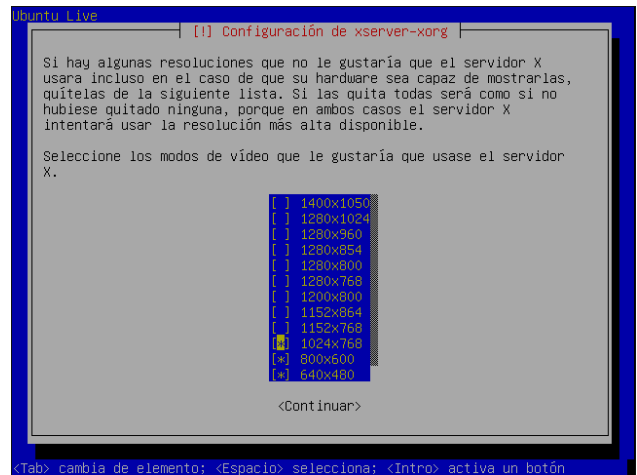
Ubuntu Live

[!] Configuración de xserver-xorg

Si hay algunas resoluciones que no le gustaría que el servidor X usara incluso en el caso de que su hardware sea capaz de mostrarlas, quítelas de la siguiente lista. Si las quita todas será como si no hubiese quitado ninguna, porque en ambos casos el servidor X intentará usar la resolución más alta disponible.

Seleccione los modos de vídeo que le gustaría que usase el servidor X.

[ ] 1400x1050
[ ] 1280x1024
[ ] 1280x960
[ ] 1280x854
[ ] 1280x800
[ ] 1280x768
[ ] 1200x800
[ ] 1152x864
[ ] 1152x768
[*] 1024x768
[*] 800x600
[*] 640x480

<Continuar>

<Tab> cambia de elemento; <Espacio> selecciona; <Intro> activa un botón